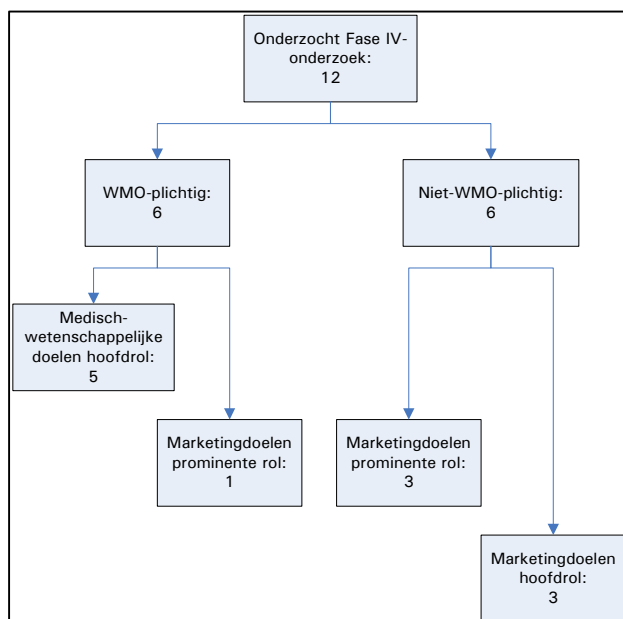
Onderzocht Fase IV-onderzoek:
12

WMO-plichtig:
6

Niet-WMO-plichtig:
6

Medisch-wetenschappelijke doelen hoofdrol:
5

Marketingdoelen prominente rol:
1

Marketingdoelen prominente rol:
3

Marketingdoelen hoofdrol:
3